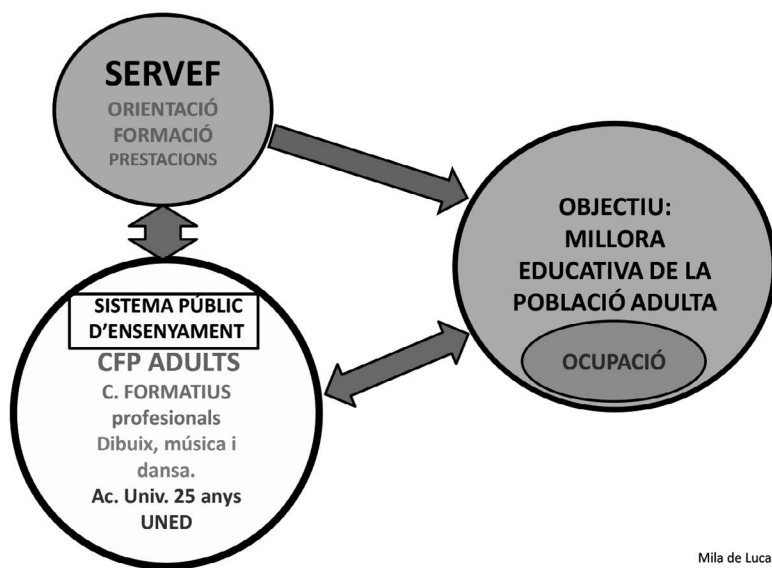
SERVEF
ORIENTACIÓ
FORMACIÓ
PRESTACIONS

OBJECTIU:
MILLORA
EDUCATIVA DE LA
POBLACIÓ ADULTA

OCUPACIÓ

SISTEMA PÚBLIC
D'ENSENYAMENT

CFP ADULTS
C. FORMATIUS
profesionals
Dibuix, música i
dansa.
Ac. Univ. 25 anys
UNED

Mila de Luca